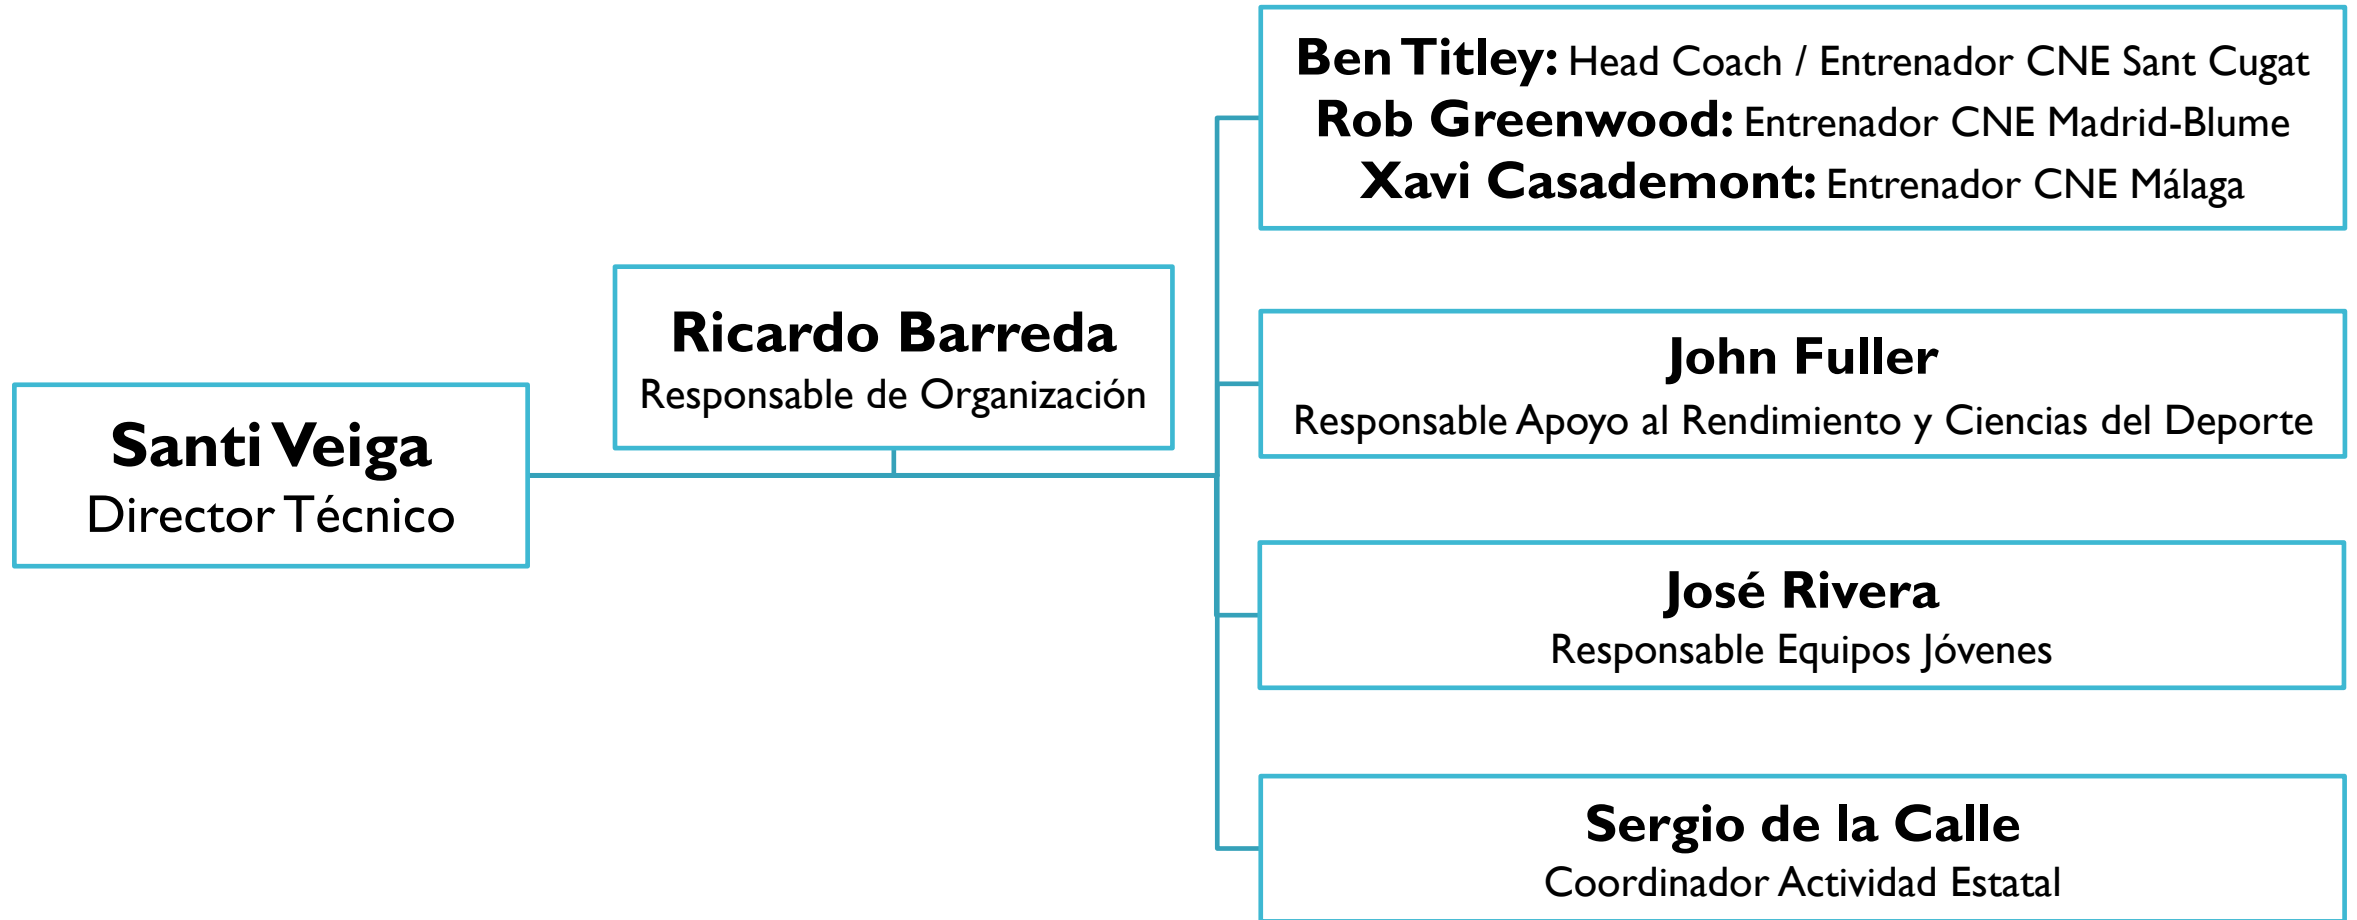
Santi Veiga
Director Técnico

Ricardo Barreda
Responsable de Organización

Ben Titley: Head Coach / Entrenador CNE Sant Cugat
Rob Greenwood: Entrenador CNE Madrid-Blume
Xavi Casademont: Entrenador CNE Málaga

John Fuller
Responsable Apoyo al Rendimiento y Ciencias del Deporte

José Rivera
Responsable Equipos Jóvenes

Sergio de la Calle
Coordinador Actividad Estatal